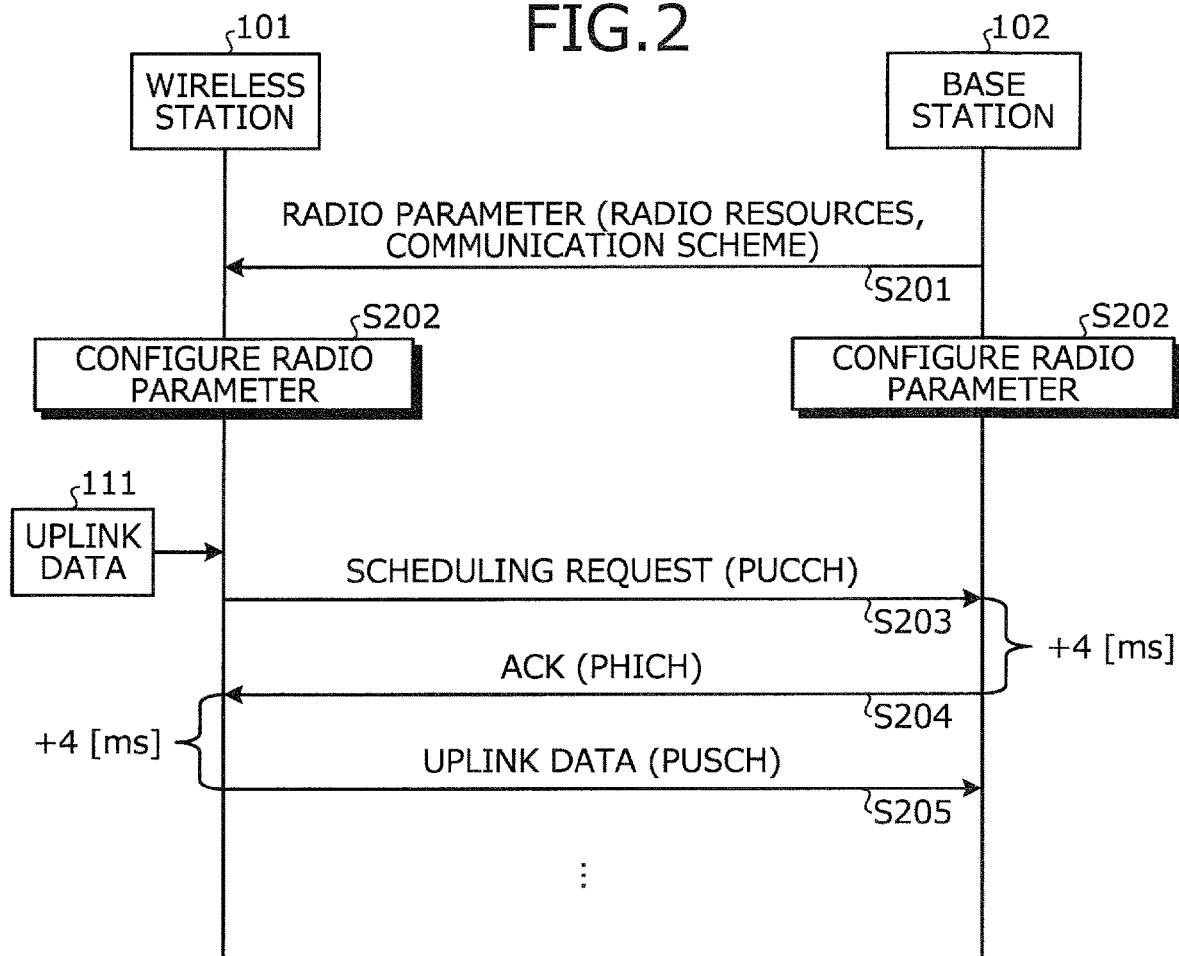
101

FIG.2

102

WIRELESS STATION

BASE STATION

RADIO PARAMETER (RADIO RESOURCES, COMMUNICATION SCHEME)

S201

S202

S202

CONFIGURE RADIO PARAMETER

CONFIGURE RADIO PARAMETER

111

UPLINK DATA

SCHEDULING REQUEST (PUCCH)

S203

+4 [ms]

ACK (PHICH)

S204

+4 [ms]

UPLINK DATA (PUSCH)

S205

⋮